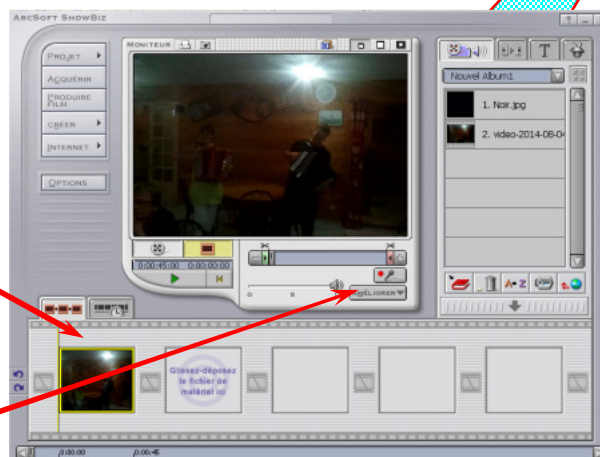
ArcSoft ShowBiz

Projet
Acquérir
Produire film
Créer
Internet
Options

Moniteur

0:00:45.00
0:00:00.00

Améliorer

Nouvel Album1

1. Noir.jpg
2. video-2014-08-0

A-Z

Glissez-déposez le fichier de matériel ici

0:00:00
0:00:45